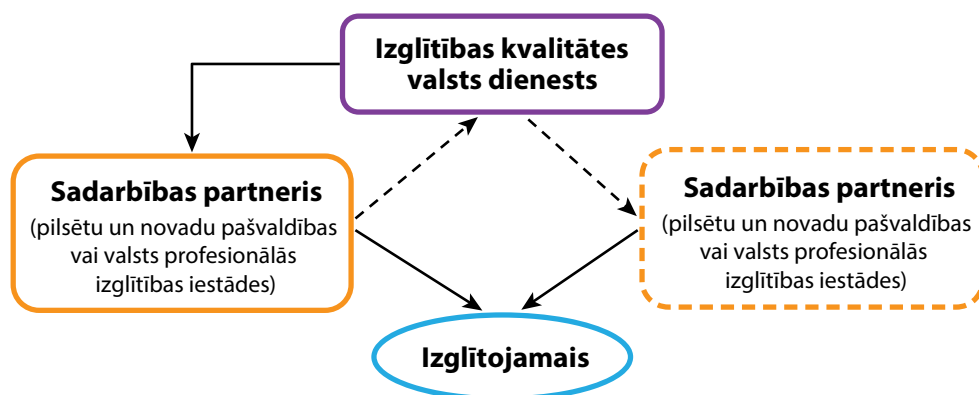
Izglītības kvalitātes valsts dienests

Sadarbības partneris
(pilsētu un novadu pašvaldības vai valsts profesionālās izglītības iestādes)

Sadarbības partneris
(pilsētu un novadu pašvaldības vai valsts profesionālās izglītības iestādes)

Izglītojamais